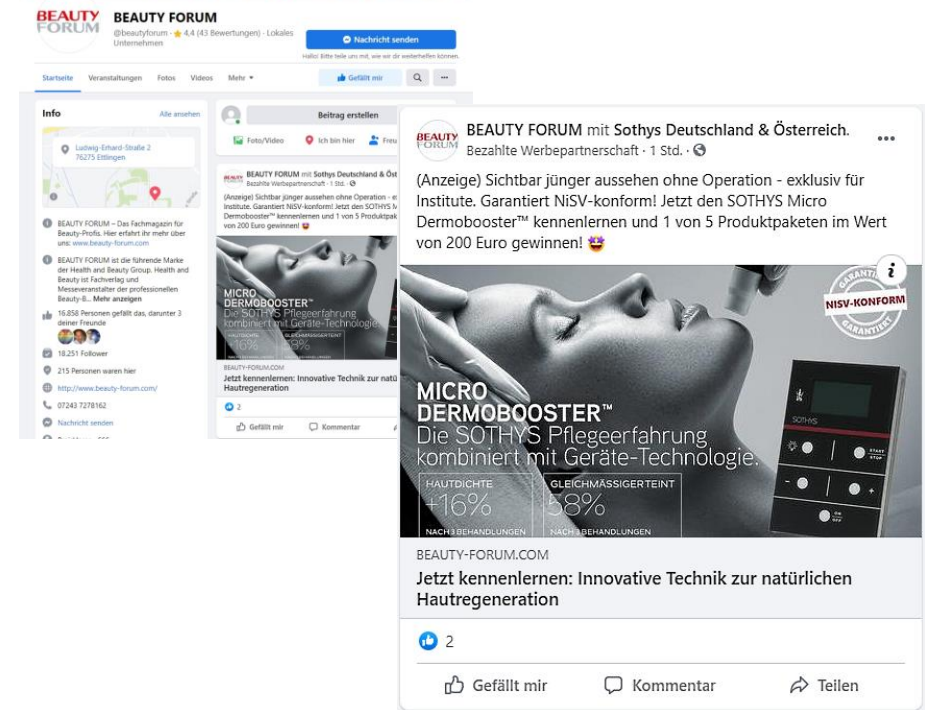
BEAUTY FORUM

BEAUTY FORUM
@beautyforum · ★ 4,4 (43 Bewertungen) · Lokales Unternehmen

Nachricht senden
Hallo! Bitte teile uns mit, wie wir dir weiterhelfen können.

Startseite Veranstaltungen Fotos Videos Mehr ▾

Gefällt mir

Info
Alle ansehen

Ludwig-Erhard-Straße 2
76275 Ettlingen

BEAUTY FORUM – Das Fachmagazin für Beauty-Profis. Hier erfahrt ihr mehr über uns: www.beauty-forum.com

BEAUTY FORUM ist die führende Marke der Health and Beauty Group. Health and Beauty ist Fachverlag und Messeveranstalter der professionellen Beauty-B... Mehr anzeigen

16.858 Personen gefällt das, darunter 3 deiner Freunde

18.251 Follower

215 Personen waren hier

http://www.beauty-forum.com/

07243 7278162

Nachricht senden

Beitrag erstellen

Foto/Video Ich bin hier Freu

BEAUTY FORUM mit Sothys Deutschland & Österreich.
Bezahlte Werbepartnerschaft · 1 Std. ·

(Anzeige) Sichtbar jünger aussehen ohne Operation - exklusiv für Institute. Garantiert NiSV-konform! Jetzt den SOTHYS Micro Dermobooster™ kennenlernen und 1 von 5 Produktpaketen im Wert von 200 Euro gewinnen! 🤩

GARANTIERT
NISV-KONFORM
GARANTIERT

SOTHYS

START
STOP

MICRO
DERMOBOOSTER™
Die SOTHYS Pflegeerfahrung kombiniert mit Geräte-Technologie.

HAUTDICHTE
+16%
NACH 3 BEHANDLUNGEN

GLEICHMÄSSIGERTEINT
58%
NACH 3 BEHANDLUNGEN

BEAUTY-FORUM.COM
Jetzt kennenlernen: Innovative Technik zur natürlichen Hautregeneration

2

Gefällt mir Kommentar Teilen